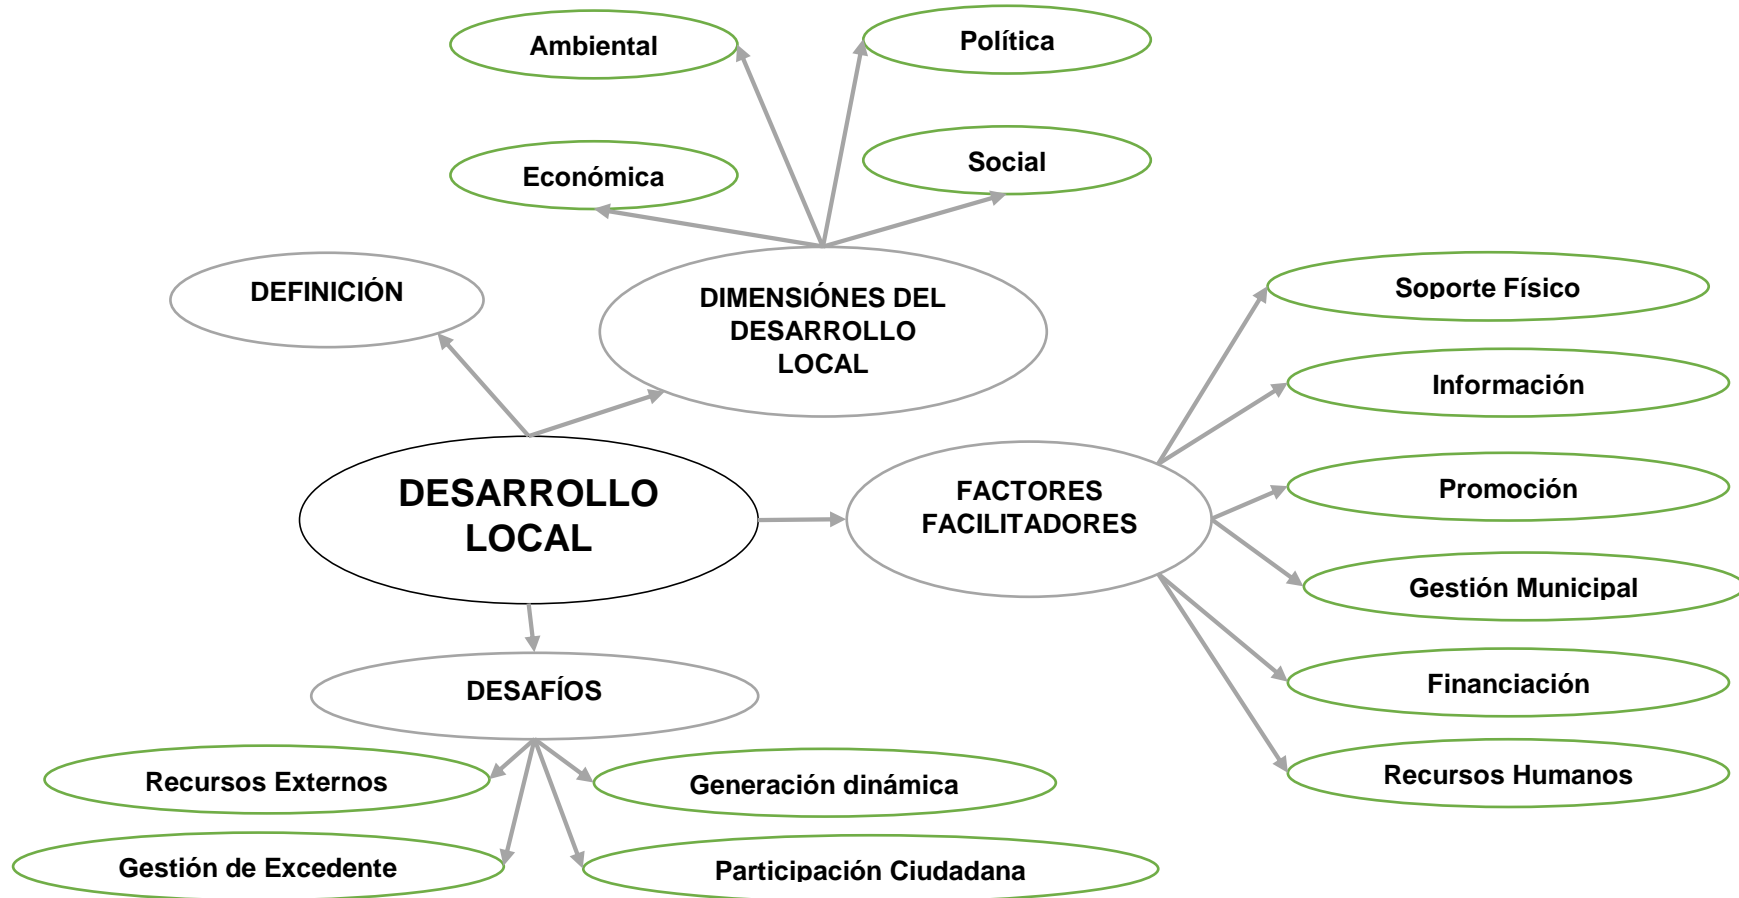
Ambiental

Política

Económica

Social

DEFINICIÓN

DIMENSIÓNES DEL DESARROLLO LOCAL

Soporte Físico

Información

DESARROLLO LOCAL

FACTORES FACILITADORES

Promoción

Gestión Municipal

DESAFÍOS

Financiación

Recursos Humanos

Recursos Externos

Generación dinámica

Gestión de Excedente

Participación Ciudadana